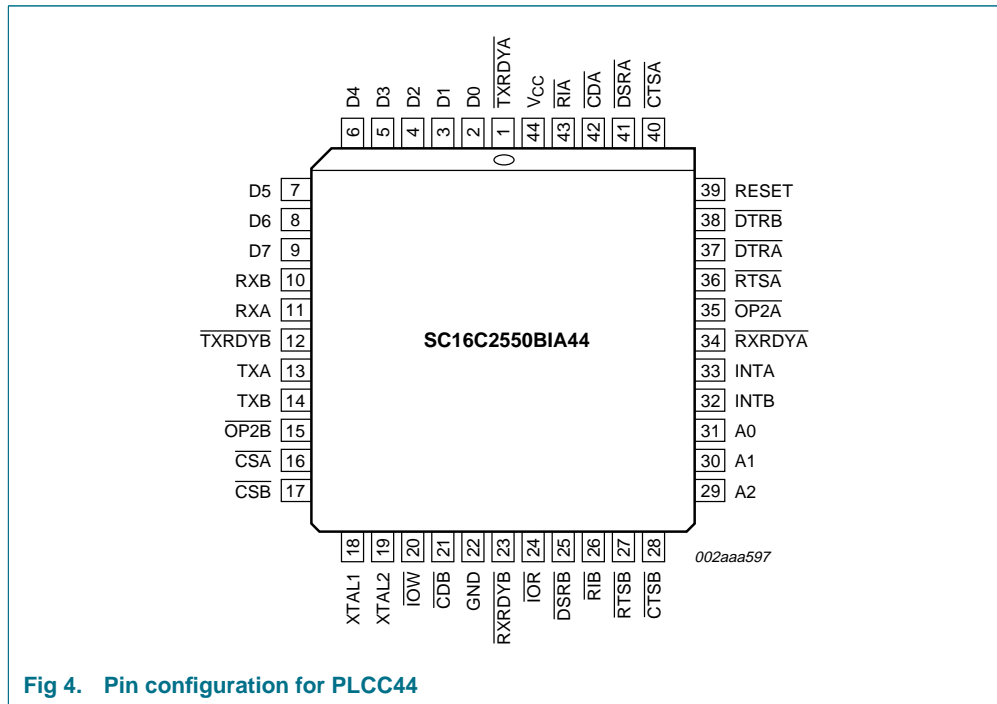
D4 6
D3 5
D2 4
D1 3
D0 2
$\overline{TXRDYA}$ 1
$V_{CC}$ 44
$\overline{RIA}$ 43
$\overline{CDA}$ 42
$\overline{DSRA}$ 41
$\overline{CTSA}$ 40

D5 7
D6 8
D7 9
RXB 10
RXA 11
$\overline{TXRDYB}$ 12
TXA 13
TXB 14
$\overline{OP2B}$ 15
$\overline{CSA}$ 16
$\overline{CSB}$ 17

SC16C2550BIA44

39 RESET
38 $\overline{DTRB}$
37 $\overline{DTRA}$
36 $\overline{RTSA}$
35 $\overline{OP2A}$
34 $\overline{RXRDYA}$
33 INTA
32 INTB
31 A0
30 A1
29 A2

18 XTAL1
19 XTAL2
20 $\overline{IOW}$
21 $\overline{CDB}$
22 GND
23 $\overline{RXRDYB}$
24 $\overline{IOR}$
25 $\overline{DSRB}$
26 $\overline{RIB}$
27 $\overline{RTSB}$
28 $\overline{CTSB}$

002aaa597

Fig 4. Pin configuration for PLCC44